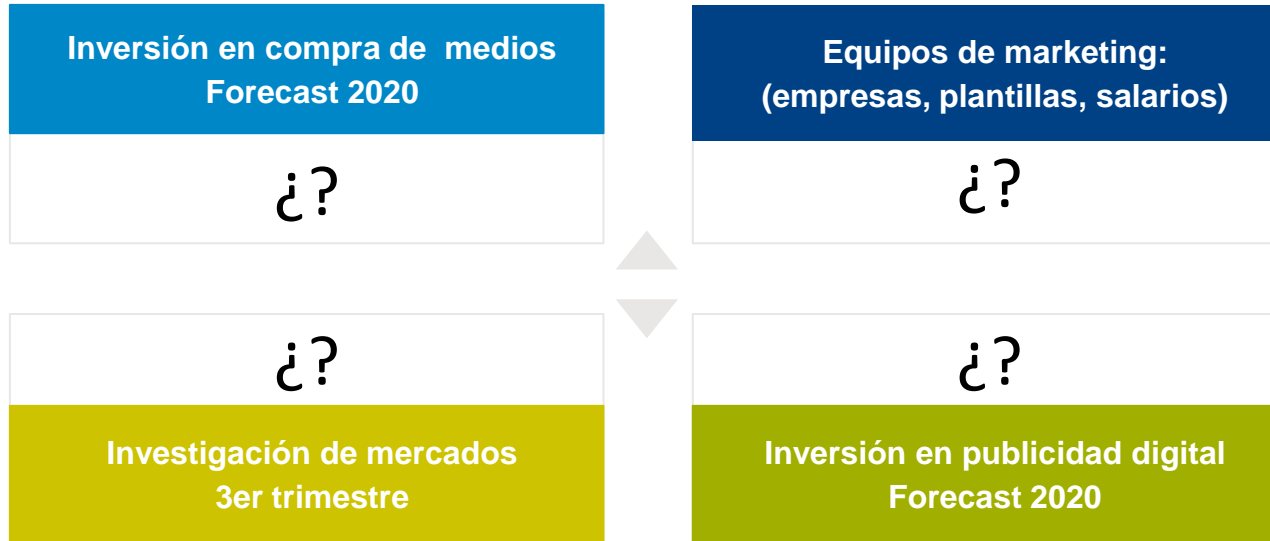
Inversión en compra de  medios
Forecast 2020

¿?

Equipos de marketing:
(empresas, plantillas, salarios)

¿?

¿?

Investigación de mercados
3er trimestre

¿?

Inversión en publicidad digital
Forecast 2020